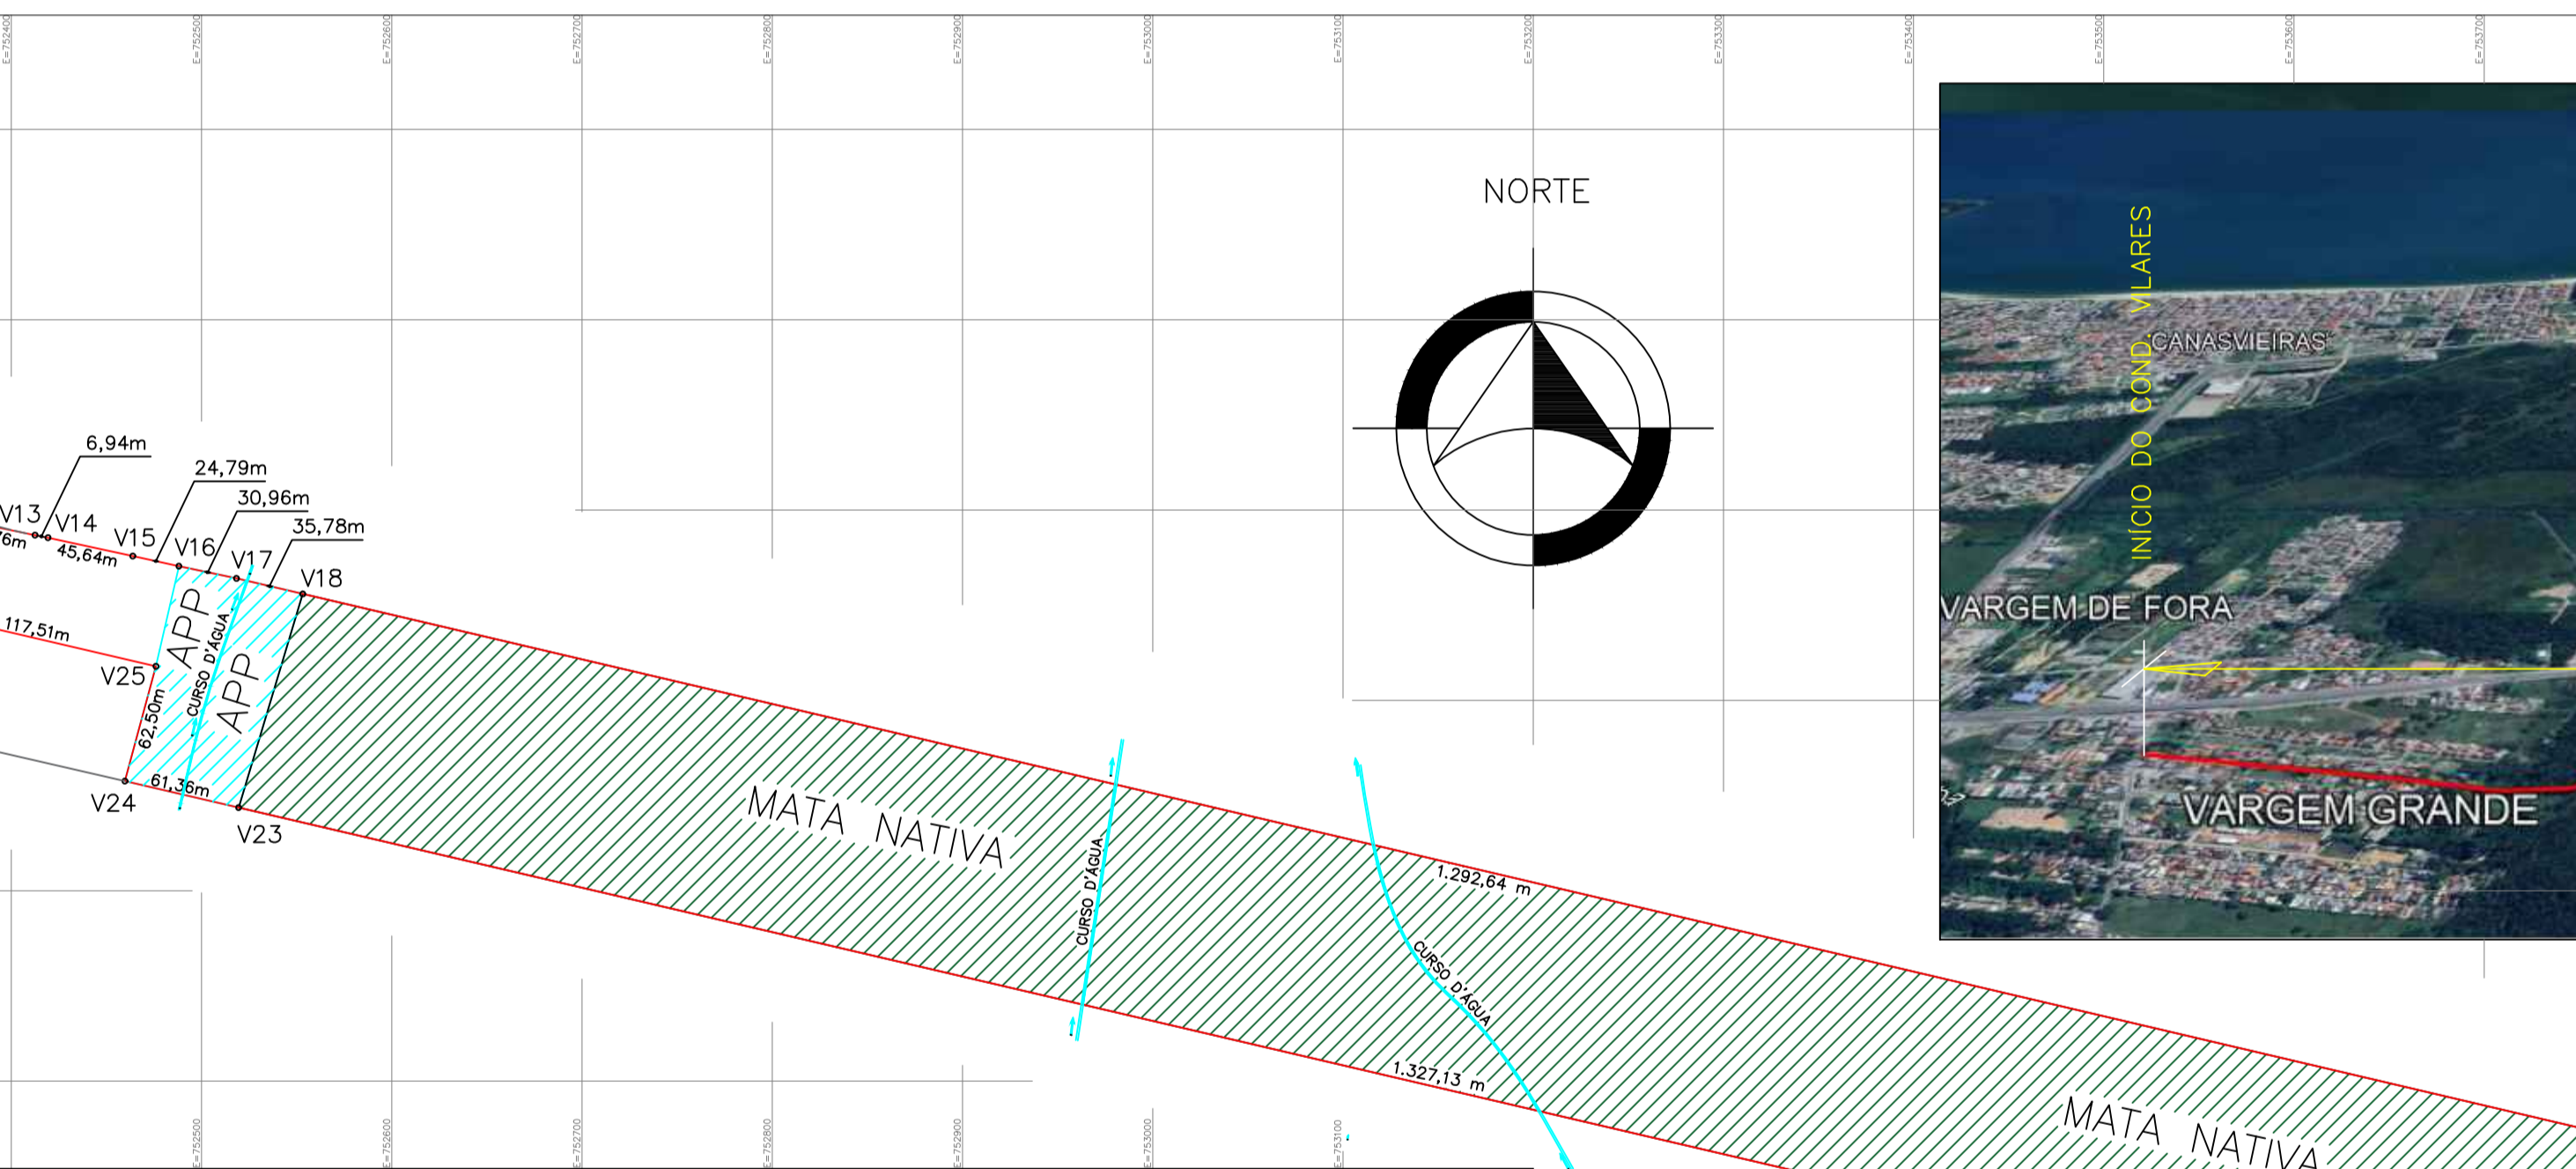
E=752400
E=752500
E=752600
E=752700
E=752800
E=752900
E=753000
E=753100
E=753200
E=753300
E=753400
E=753500
E=753600
E=753700

NORTE

INÍCIO DO COND. VILARES
CANASVIEIRAS
VARGEM DE FORA
VARGEM GRANDE

6,94m
24,79m
30,96m
35,78m
V13
V14
V15
V16
V17
V18
76m
45,64m
117,51m
V25
V24
V23
62,50m
61,36m
APP
APP
CURSO D'ÁGUA
MATA NATIVA
CURSO D'ÁGUA
CURSO D'ÁGUA
1.292,64 m
1.327,13 m
MATA NATIVA

E=752500
E=752600
E=752700
E=752800
E=752900
E=753000
E=753100